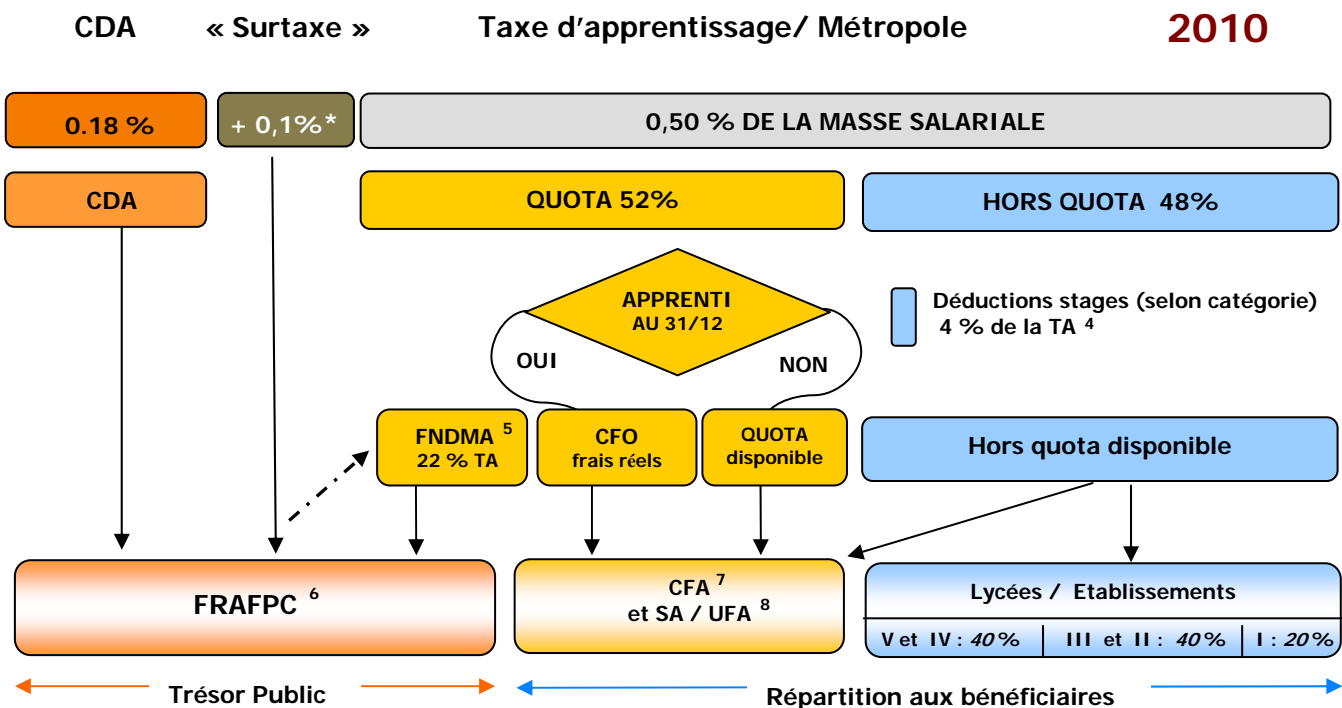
CDA « Surtaxe » Taxe d'apprentissage/ Métropole 2010

0.18 %

+ 0,1%*

0,50 % DE LA MASSE SALARIALE

CDA

QUOTA 52%

HORS QUOTA 48%

APPRENTI AU 31/12

OUI

NON

Déductions stages (selon catégorie) 4 % de la TA $^{4}$

FNDMA $^{5}$ 22 % TA

CFO frais réels

QUOTA disponible

Hors quota disponible

FRAFPC $^{6}$

CFA $^{7}$ et SA / UFA $^{8}$

Lycées / Etablissements

V et IV : *40%* | III et II : *40%* | I : *20%*

Trésor Public

Répartition aux bénéficiaires